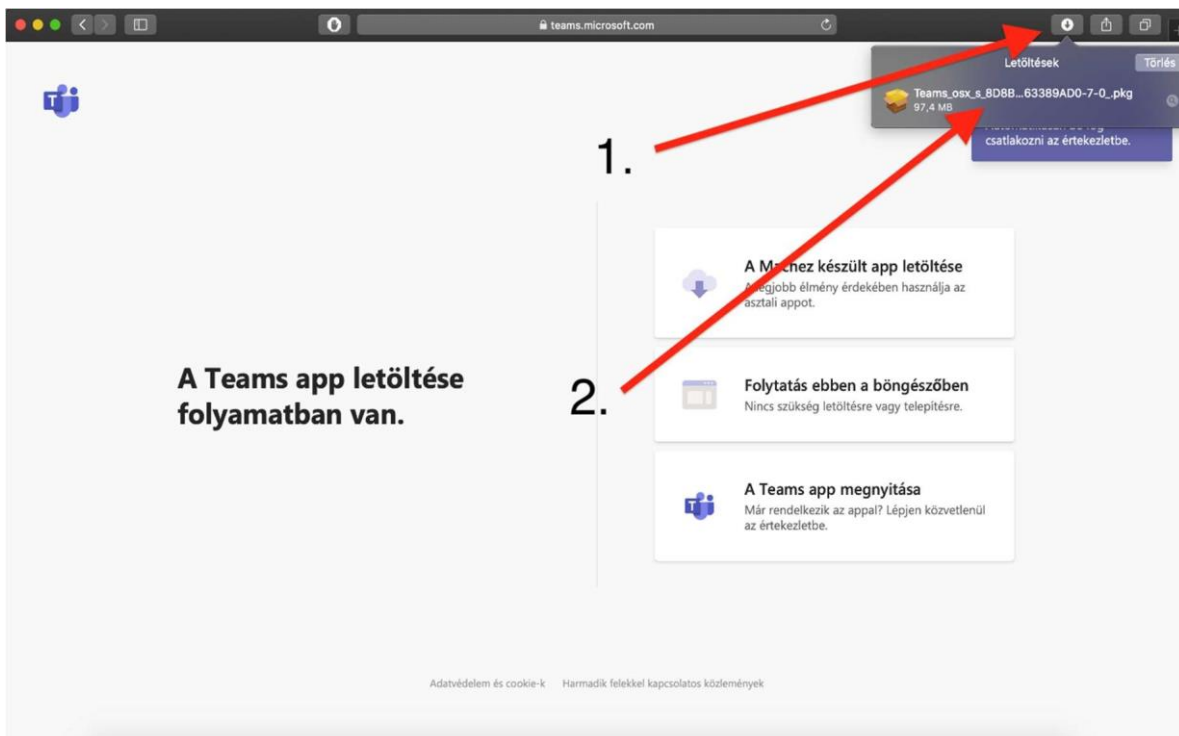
teams.microsoft.com

Letöltések
Törlés

Teams_osx_s_8D8B...63389AD0-7-0_.pkg
97,4 MB

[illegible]
csatlakozni az értekezletbe.

1.

A M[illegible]chez készült app letöltése
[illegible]egjobb élmény érdekében használja az asztali appot.

A Teams app letöltése folyamatban van.

2.

Folytatás ebben a böngészőben
Nincs szükség letöltésre vagy telepítésre.

A Teams app megnyitása
Már rendelkezik az appal? Lépjen közvetlenül az értekezletbe.

Adatvédelem és cookie-k   Harmadik felekkel kapcsolatos közlemények